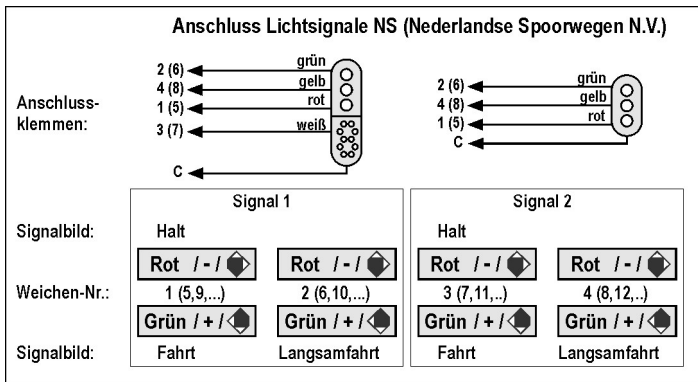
Anschluss Lichtsignale NS (Nederlandse Spoorwegen N.V.)

Anschluss-klemmen:

2 (6) grün
4 (8) gelb
1 (5) rot
3 (7) weiß
C

2 (6) grün
4 (8) gelb
1 (5) rot
C

Signal 1

Signal 2

Signalbild: Halt

Halt

Rot / - /

Rot / - /

Rot / - /

Rot / - /

Weichen-Nr.: 1 (5,9,...) 2 (6,10,...) 3 (7,11,..) 4 (8,12,..)

Grün / + /

Grün / + /

Grün / + /

Grün / + /

Signalbild: Fahrt Langsamfahrt Fahrt Langsamfahrt